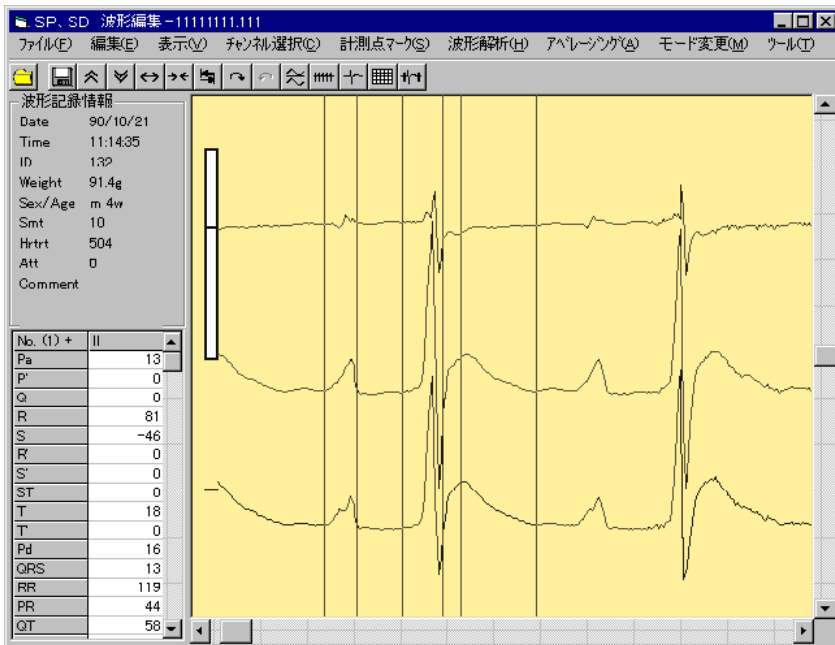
SP、SD 波形編集 - 11111111.111

ファイル(F) 編集(E) 表示(V) チャンネル選択(C) 計測点マーク(S) 波形解析(H) アベレージング(A) モード変更(M) ツール(T)

波形記録情報

Date 90/10/21
Time 11:14:35
ID 132
Weight 91.4g
Sex/Age m 4w
Smt 10
Hrtrt 504
Att 0
Comment

| No. (1) + | II |
|---|---|
| Pa | 13 |
| P' | 0 |
| Q | 0 |
| R | 81 |
| S | -46 |
| R' | 0 |
| S' | 0 |
| ST | 0 |
| T | 18 |
| T' | 0 |
| Pd | 16 |
| QRS | 13 |
| RR | 119 |
| PR | 44 |
| QT | 58 |